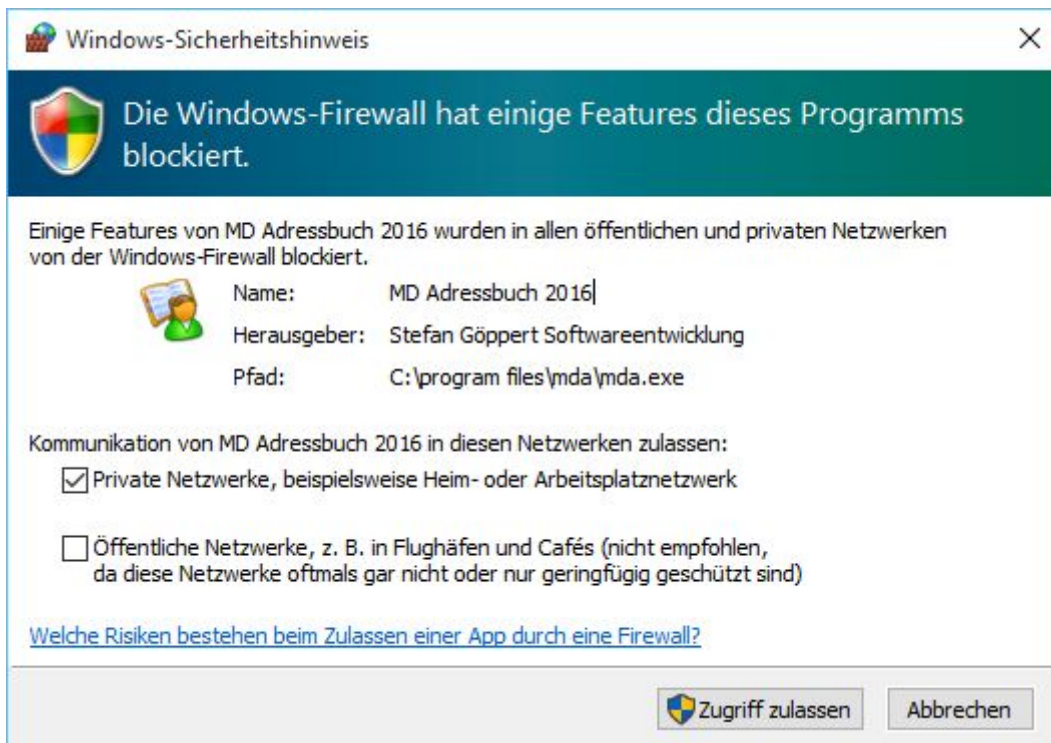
Windows-Sicherheitshinweis

×

Die Windows-Firewall hat einige Features dieses Programms blockiert.

Einige Features von MD Adressbuch 2016 wurden in allen öffentlichen und privaten Netzwerken von der Windows-Firewall blockiert.

| | |
|---|---|
| Name: | MD Adressbuch 2016 |
| Herausgeber: | Stefan Göppert Softwareentwicklung |
| Pfad: | C:\program files\mda\mda.exe |

Kommunikation von MD Adressbuch 2016 in diesen Netzwerken zulassen:

Private Netzwerke, beispielsweise Heim- oder Arbeitsplatznetzwerk

Öffentliche Netzwerke, z. B. in Flughäfen und Cafés (nicht empfohlen, da diese Netzwerke oftmals gar nicht oder nur geringfügig geschützt sind)

Welche Risiken bestehen beim Zulassen einer App durch eine Firewall?

Zugriff zulassen

Abbrechen